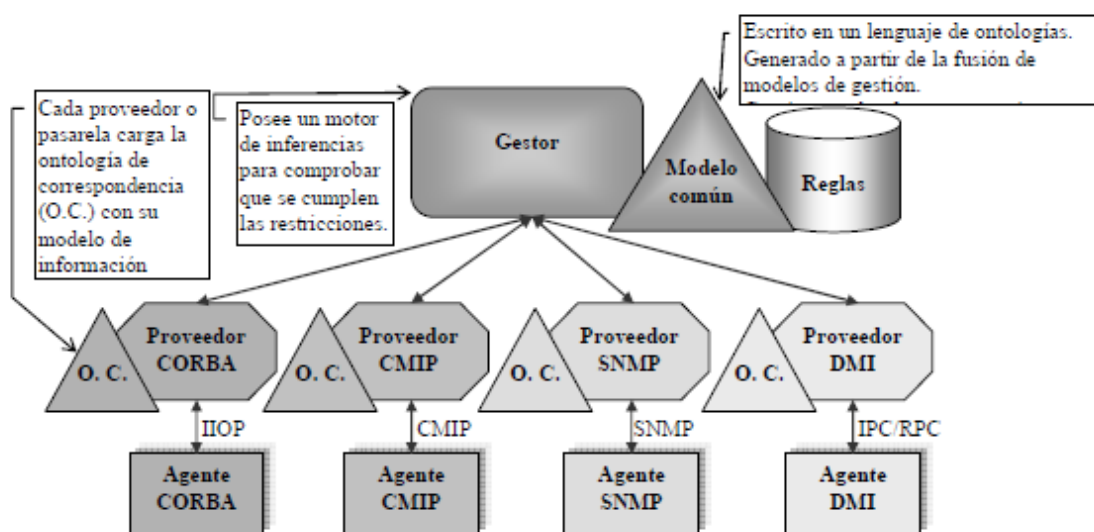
Escrito en un lenguaje de ontologías. Generado a partir de la fusión de modelos de gestión. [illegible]

Cada proveedor o pasarela carga la ontología de correspondencia (O.C.) con su modelo de información

Posee un motor de inferencias para comprobar que se cumplen las restricciones.

Gestor

Modelo común

Reglas

O. C.

Proveedor CORBA

O. C.

Proveedor CMIP

O. C.

Proveedor SNMP

O. C.

Proveedor DMI

IIOP

CMIP

SNMP

IPC/RPC

Agente CORBA

Agente CMIP

Agente SNMP

Agente DMI